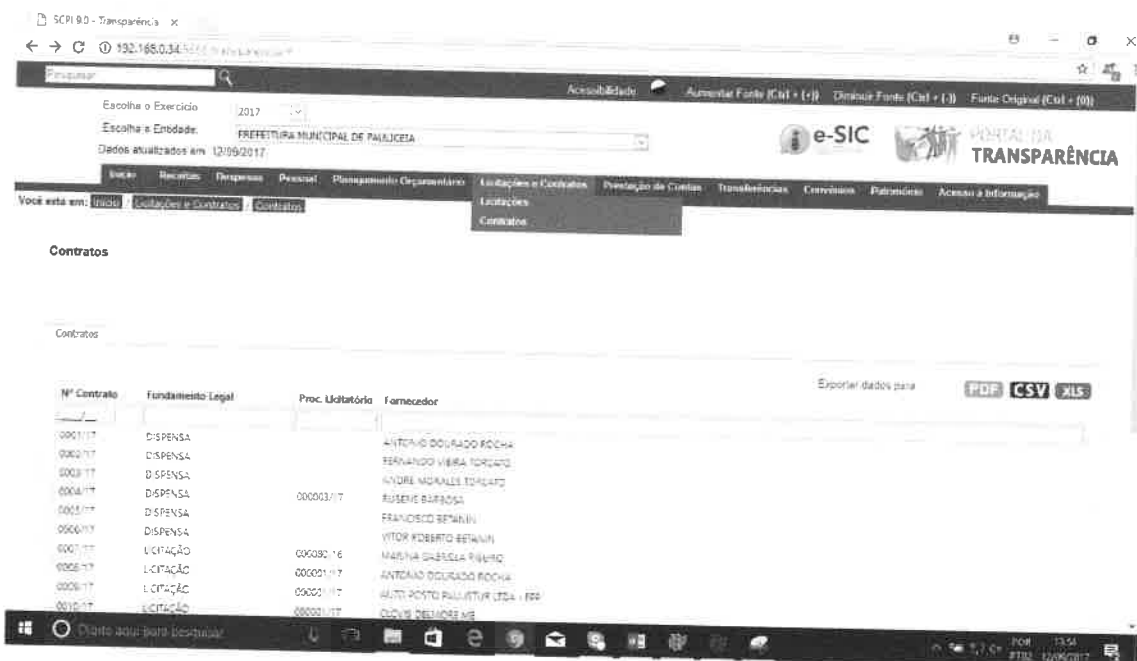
SCPI 9.0 - Transparência ×

← → C ⓘ 192.168.0.34 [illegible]

Pesquisar

Acessibilidade Aumentar Fonte (Ctrl + (+)) Diminuir Fonte (Ctrl + (-)) Fonte Original (Ctrl + (0))

Escolha o Exercício 2017

Escolha a Entidade: PREFEITURA MUNICIPAL DE PAULICEIA

Dados atualizados em 12/09/2017

e-SIC PORTAL DA TRANSPARÊNCIA

Início Receitas Despesas Pessoal Planejamento Orçamentário Licitações e Contratos Prestação de Contas Transferências Convênios Patrimônio Acesso à Informação

Licitações
Contratos

Você está em: Início / Licitações e Contratos / Contratos

Contratos

Contratos

Exportar dados para PDF CSV XLS

| Nº Contrato | Fundamento Legal | Proc. Licitatório | Fornecedor |
|---|---|---|---|
| 0001/17 | DISPENSA | | ANTONIO DOURADO ROCHA |
| 0002/17 | DISPENSA | | FERNANDO VIEIRA TORCATO |
| 0003/17 | DISPENSA | | ANDRE MORALES TORCATO |
| 0004/17 | DISPENSA | 000003/17 | RUBENE BARBOSA |
| 0005/17 | DISPENSA | | FRANCISCO BETANIN |
| 0006/17 | DISPENSA | | VITOR ROBERTO BETANIN |
| 0007/17 | LICITAÇÃO | 000092/16 | MARINA GABRIELA RIBEIRO |
| 0008/17 | LICITAÇÃO | 000001/17 | ANTONIO DOURADO ROCHA |
| 0009/17 | LICITAÇÃO | 000001/17 | AUTO POSTO PAULISTUR LTDA - EPP |
| 0010/17 | LICITAÇÃO | 000001/17 | CLOVIS DELMORE ME |

Digite aqui para pesquisar

POR PTB2 13:54 12/09/2017